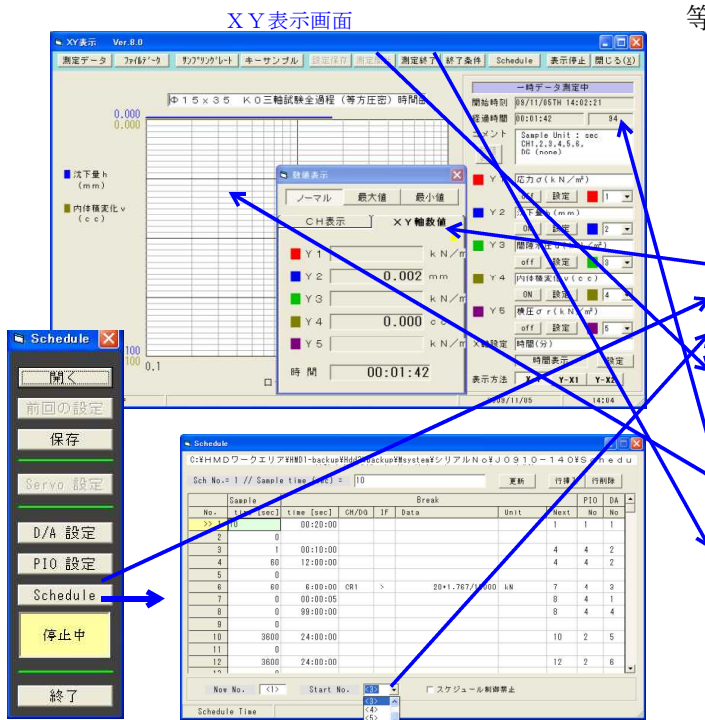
ＸＹ表示画面

等

XY表示 Ver.8.0

測定データ　ファイルデータ　サンプリングレート　キーサンプル　設定保存　測定開始　測定終了　終了条件　Schedule　表示停止　閉じる(X)

φ１５×３５　Ｋ０三軸試験全過程（等方圧密）時間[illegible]

0.000
0.000

沈下量ｈ（ｍｍ）

内体積変化ｖ（ｃｃ）

一時データ測定中
開始時刻　08/11/05TH 14:02:21
経過時間　00:01:42　94
コメント　Sample Unit : sec CH1,2,3,4,5,6, DG (none)

Ｙ１　応力σ（ｋＮ／㎡）
off　設定　1
Ｙ２　沈下量ｈ（ｍｍ）
ON　設定　2
Ｙ３　間隙水圧ｕ（ｋＮ／㎡）
off　設定　3
Ｙ４　内体積変化ｖ（ｃｃ）
ON　設定　4
Ｙ５　横圧σｒ（ｋＮ／㎡）
off　設定　5
Ｘ軸設定　時間（分）
時間表示　設定
表示方法　Y-X　Y-X1　Y-X2

数値表示
ノーマル　最大値　最小値
ＣＨ表示　ＸＹ軸数値
Ｙ１　ｋＮ／ｍ
Ｙ２　0.002　ｍｍ
Ｙ３　ｋＮ／ｍ
Ｙ４　0.000　ｃｃ
Ｙ５　ｋＮ／ｍ
時　間　00:01:42

100
100　0.1
08/11/05　14:04

Schedule
開く
前回の設定
保存
Servo 設定
D/A 設定
PIO 設定
Schedule
停止中
終了

Schedule
C:¥HMDワークエリア¥HMD1-backup¥Hdd2¥backup¥system¥シリアルＮｏ¥Ｊ０９１０－１４０¥Schedu

Sch No.= 1 // Sample time (sec) = 10　更新　行挿入　行削除

| No. | Sample time [sec] | time [sec] | CH/DG | IF | Data | Unit | Next | PIO No | DA No |
|---|---|---|---|---|---|---|---|---|---|
| >> 1 | 10 | 00:20:00 | | | | | 1 | 1 | 1 |
| 2 | 0 | | | | | | | | |
| 3 | 1 | 00:10:00 | | | | | 4 | 4 | 2 |
| 4 | 60 | 12:00:00 | | | | | 4 | 4 | 2 |
| 5 | 0 | | | | | | | | |
| 6 | 60 | 6:00:00 | CH1 | > | 20*1.767/10000 | kN | 7 | 4 | 3 |
| 7 | 0 | 00:00:05 | | | | | 8 | 4 | 1 |
| 8 | 0 | 99:00:00 | | | | | 8 | 4 | 4 |
| 9 | 0 | | | | | | | | |
| 10 | 3600 | 24:00:00 | | | | | 10 | 2 | 5 |
| 11 | 0 | | | | | | | | |
| 12 | 3600 | 24:00:00 | | | | | 12 | 2 | 6 |

Now No. <1>　Start No. <3>　スケジュール制御禁止
<3>
<4>
<5>
Schedule Time